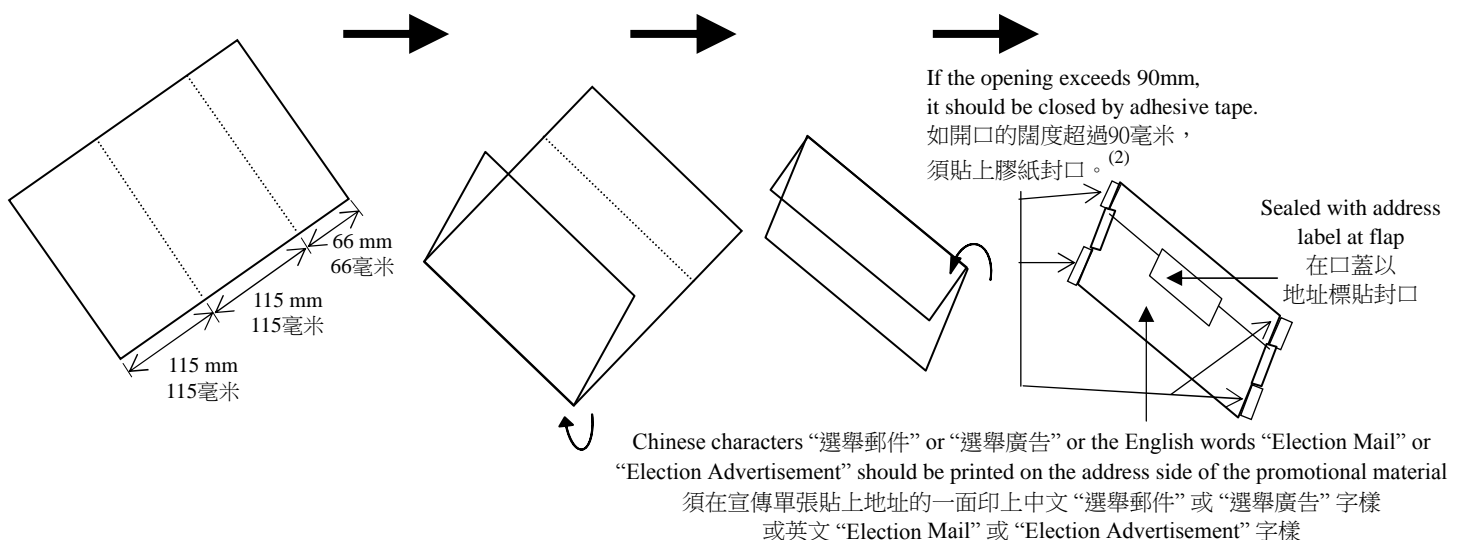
66 mm
66毫米

115 mm
115毫米

115 mm
115毫米

If the opening exceeds 90mm, it should be closed by adhesive tape.
如開口的闊度超過90毫米，須貼上膠紙封口。$^{(2)}$

Sealed with address label at flap
在口蓋以地址標貼封口

Chinese characters "選舉郵件" or "選舉廣告" or the English words "Election Mail" or "Election Advertisement" should be printed on the address side of the promotional material
須在宣傳單張貼上地址的一面印上中文 "選舉郵件" 或 "選舉廣告" 字樣或英文 "Election Mail" 或 "Election Advertisement" 字樣